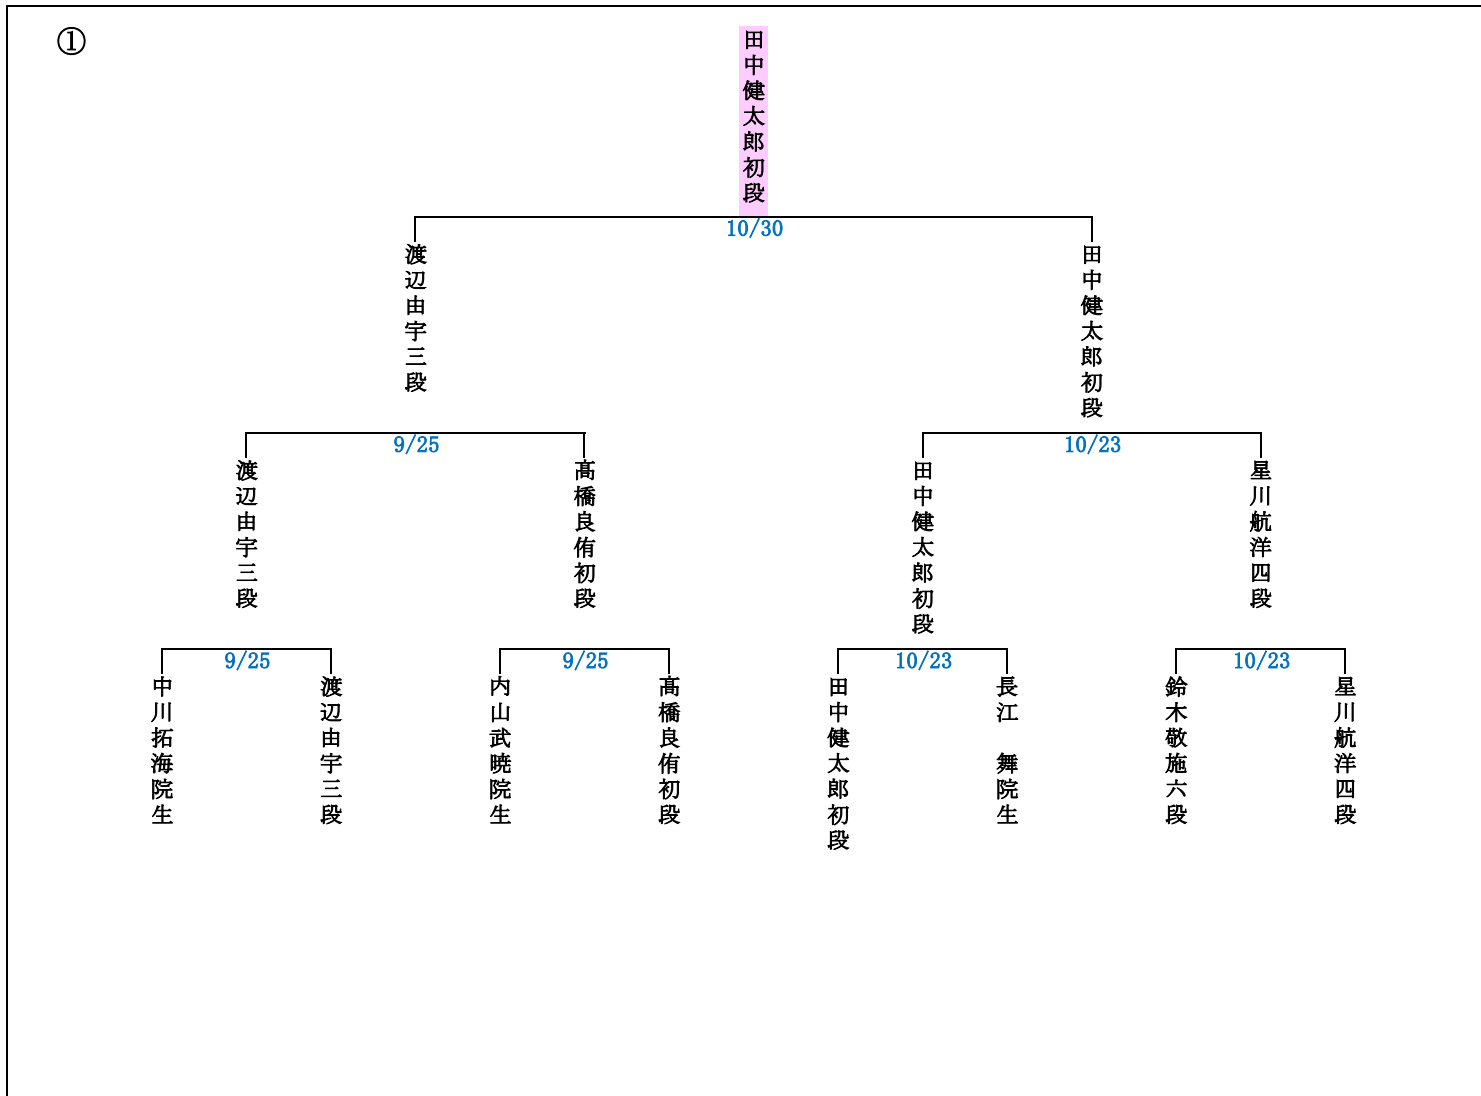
①

田中健太郎初段

10/30

渡辺由宇三段

田中健太郎初段

9/25

渡辺由宇三段

高橋良侑初段

10/23

田中健太郎初段

星川航洋四段

9/25

中川拓海院生

渡辺由宇三段

9/25

内山武暁院生

高橋良侑初段

10/23

田中健太郎初段

長江 舞院生

10/23

鈴木敬施六段

星川航洋四段